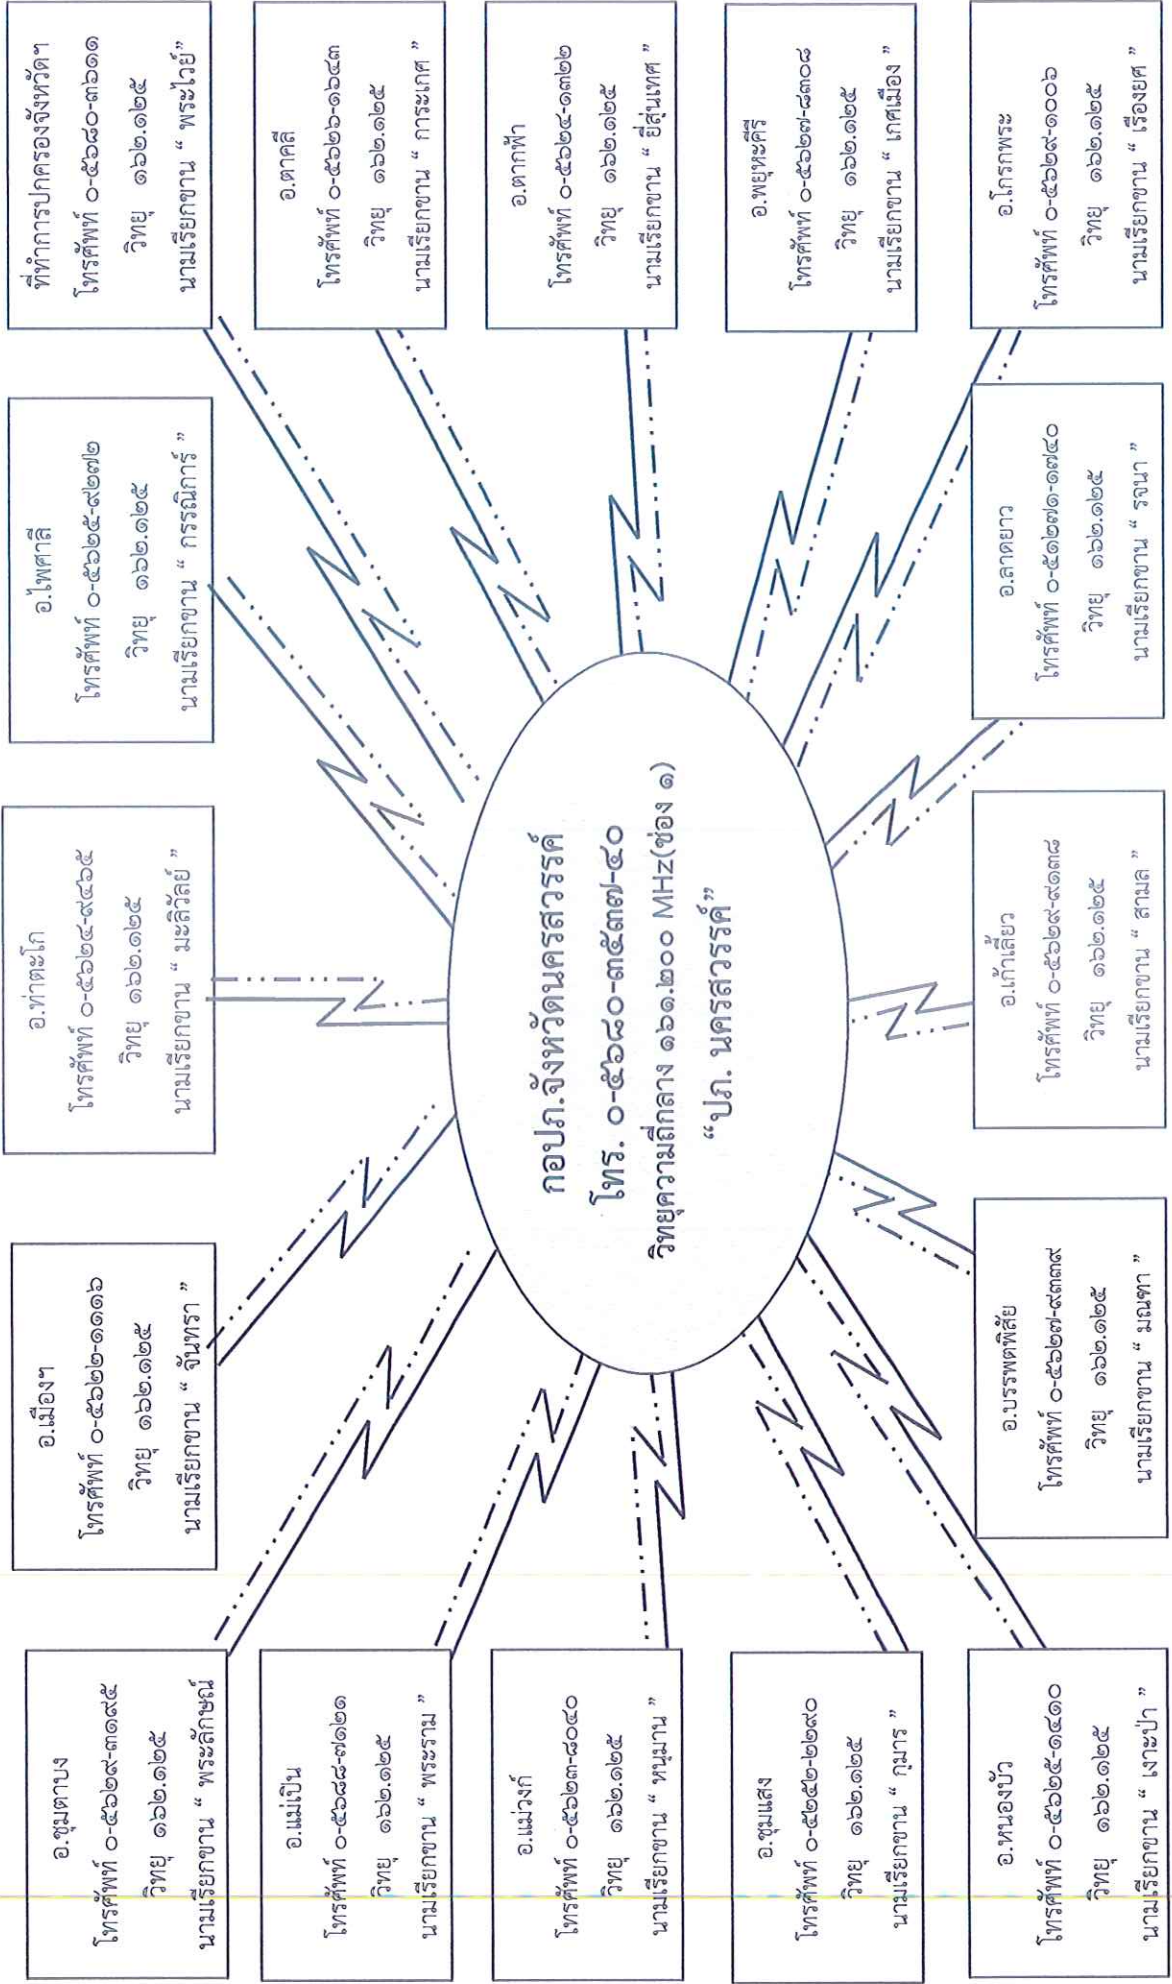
กอปภ.จังหวัดนครสวรรค์
โทร. ๐-๕๖๘๐-๓๕๓๗-๔๐
วิทยุความถี่กลาง ๑๖๑.๒๐๐ MHz(ช่อง ๑)
"ปภ. นครสวรรค์"

ที่ทำการปกครองจังหวัดฯ
โทรศัพท์ ๐-๕๖๘๐-๓๖๐๑
วิทยุ ๑๖๒.๑๒๕
นามเรียกขาน "พระไวย์"

อ.ตาคลี
โทรศัพท์ ๐-๕๖๒๖-๖๒๔๓
วิทยุ ๑๖๒.๑๒๕
นามเรียกขาน "การะเกด"

อ.ตากฟ้า
โทรศัพท์ ๐-๕๖๒๔-๑๓๑๒
วิทยุ ๑๖๒.๑๒๕
นามเรียกขาน "ยี่สุ่นเทศ"

อ.พยุหะคีรี
โทรศัพท์ ๐-๕๖๓๗-๘๓๐๔
วิทยุ ๑๖๒.๑๒๕
นามเรียกขาน "เกศเมือง"

อ.โกรกพระ
โทรศัพท์ ๐-๕๖๒๙-๑๐๐๖
วิทยุ ๑๖๒.๑๒๕
นามเรียกขาน "เรืองยศ"

อ.ไพศาลี
โทรศัพท์ ๐-๕๖๒๕-๙๓๗๒
วิทยุ ๑๖๒.๑๒๕
นามเรียกขาน "กรรณิการ์"

อ.ลาดยาว
โทรศัพท์ ๐-๕๖๗๑-๑๗๔๐
วิทยุ ๑๖๒.๑๒๕
นามเรียกขาน "รจนา"

อ.ท่าตะโก
โทรศัพท์ ๐-๕๖๒๔-๙๔๖๕
วิทยุ ๑๖๒.๑๒๕
นามเรียกขาน "มะลิวัลย์"

อ.เก้าเลี้ยว
โทรศัพท์ ๐-๕๖๒๙-๑๑๓๘
วิทยุ ๑๖๒.๑๒๕
นามเรียกขาน "สามล"

อ.เมืองฯ
โทรศัพท์ ๐-๕๖๒๒-๑๑๑๖
วิทยุ ๑๖๒.๑๒๕
นามเรียกขาน "จันทรา"

อ.บรรพตพิสัย
โทรศัพท์ ๐-๕๖๒๗-๙๓๓๙
วิทยุ ๑๖๒.๑๒๕
นามเรียกขาน "มณฑา"

อ.ชุมตาบง
โทรศัพท์ ๐-๕๖๒๙-๓๑๙๕
วิทยุ ๑๖๒.๑๒๕
นามเรียกขาน "พระลักษมณ์"

อ.แม่เปิน
โทรศัพท์ ๐-๕๖๘๔-๗๑๒๑
วิทยุ ๑๖๒.๑๒๕
นามเรียกขาน "พระราม"

อ.แม่วงก์
โทรศัพท์ ๐-๕๖๒๓-๘๐๔๐
วิทยุ ๑๖๒.๑๒๕
นามเรียกขาน "หนุมาน"

อ.ชุมแสง
โทรศัพท์ ๐-๕๖๕๒-๒๒๙๐
วิทยุ ๑๖๒.๑๒๕
นามเรียกขาน "กุมาร"

อ.หนองบัว
โทรศัพท์ ๐-๕๖๒๕-๑๔๑๐
วิทยุ ๑๖๒.๑๒๕
นามเรียกขาน "เงาะป่า"